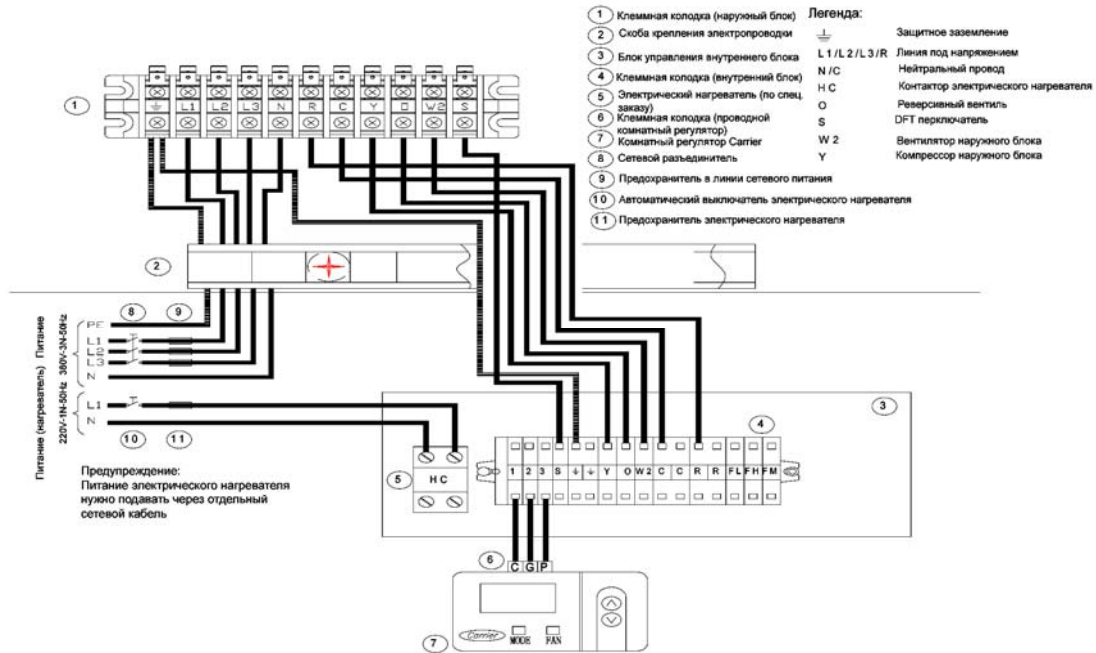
1 Клеммная колодка (наружный блок)
2 Скоба крепления электропроводки
3 Блок управления внутреннего блока
4 Клеммная колодка (внутренний блок)
5 Электрический нагреватель (по спец. заказу)
6 Клеммная колодка (проводной комнатный регулятор)
7 Комнатный регулятор Carrier
8 Сетевой разъединитель
9 Предохранитель в линии сетевого питания
10 Автоматический выключатель электрического нагревателя
11 Предохранитель электрического нагревателя

Легенда:
⏚ Защитное заземление
L1/L2/L3/R Линия под напряжением
N/C Нейтральный провод
HC Контактор электрического нагревателя
O Реверсивный вентиль
S DFT переключатель
W2 Вентилятор наружного блока
Y Компрессор наружного блока

1
⏚ L1 L2 L3 N R C Y O W2 S

2

Питание 380V-3N-50Hz
8 9
PE
L1
L2
L3
N

Питание (нагреватель) 220V-1N-50Hz
L1
N
10 11

3
4
1 2 3 S ⏚ ⏚ Y O W2 C C R R FL FH FM

5
HC

Предупреждение:
Питание электрического нагревателя нужно подавать через отдельный сетевой кабель

6
C G P

7
Carrier MODE FAN